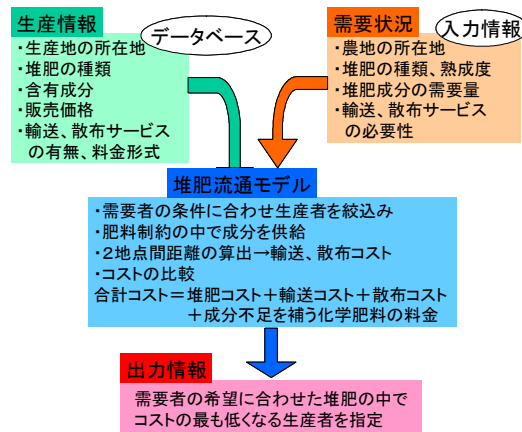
生産情報

データベース

・生産地の所在地
・堆肥の種類
・含有成分
・販売価格
・輸送、散布サービスの有無、料金形式

需要状況

入力情報

・農地の所在地
・堆肥の種類、熟成度
・堆肥成分の需要量
・輸送、散布サービスの必要性

堆肥流通モデル

・需要者の条件に合わせ生産者を絞込み
・肥料制約の中で成分を供給
・2地点間距離の算出→輸送、散布コスト
・コストの比較
合計コスト＝堆肥コスト＋輸送コスト＋散布コスト
＋成分不足を補う化学肥料の料金

出力情報

需要者の希望に合わせた堆肥の中でコストの最も低くなる生産者を指定